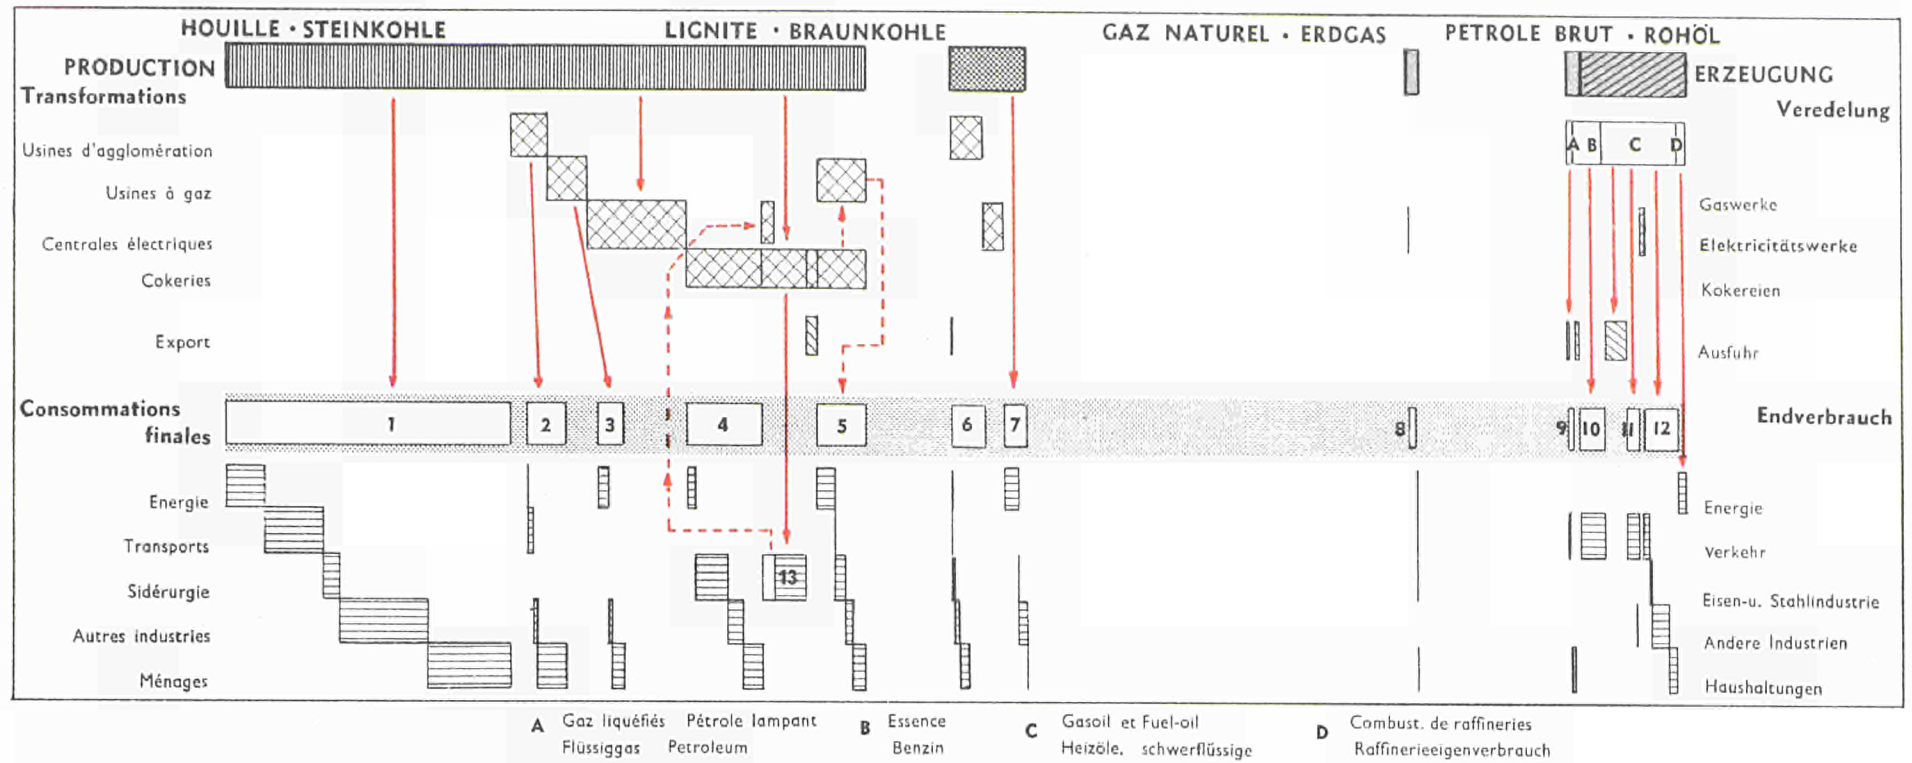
HOUILLE · STEINKOHLE    LIGNITE · BRAUNKOHLE    GAZ NATUREL · ERDGAS    PETROLE BRUT · ROHÖL

PRODUCTION
Transformations

ERZEUGUNG
Veredelung

Usines d'agglomération
Usines à gaz
Centrales électriques
Cokeries
Export

A B C D

Gaswerke
Elektricitätswerke
Kokereien
Ausfuhr

Consommations finales

1 2 3 4 5 6 7 8 9 10 11 12

Endverbrauch

Energie
Transports
Sidérurgie
Autres industries
Ménages

13

Energie
Verkehr
Eisen-u. Stahlindustrie
Andere Industrien
Haushaltungen

A Gaz liquéfiés Pétrole lampant
Flüssiggas Petroleum
B Essence
Benzin
C Gasoil et Fuel-oil
Heizöle, schwerflüssige
D Combust. de raffineries
Raffinerieeigenverbrauch